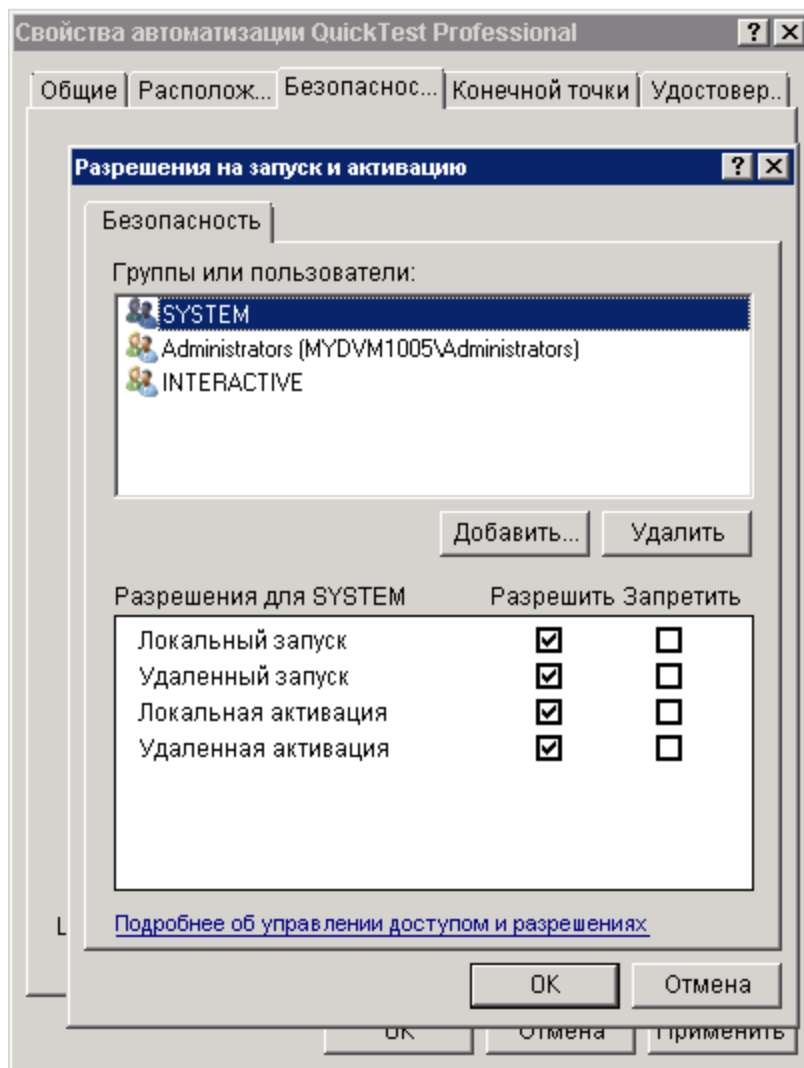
Свойства автоматизации QuickTest Professional ? X

Общие | Располож... | Безопаснос... | Конечной точки | Удостовер...

Разрешения на запуск и активацию ? X

Безопасность

Группы или пользователи:

SYSTEM
Administrators (MYDVM1005\Administrators)
INTERACTIVE

Добавить... Удалить

| Разрешения для SYSTEM | Разрешить | Запретить |
|---|---|---|
| Локальный запуск | ☑ | ☐ |
| Удаленный запуск | ☑ | ☐ |
| Локальная активация | ☑ | ☐ |
| Удаленная активация | ☑ | ☐ |

L

Подробнее об управлении доступом и разрешениях

OK Отмена

OK Отмена Применить